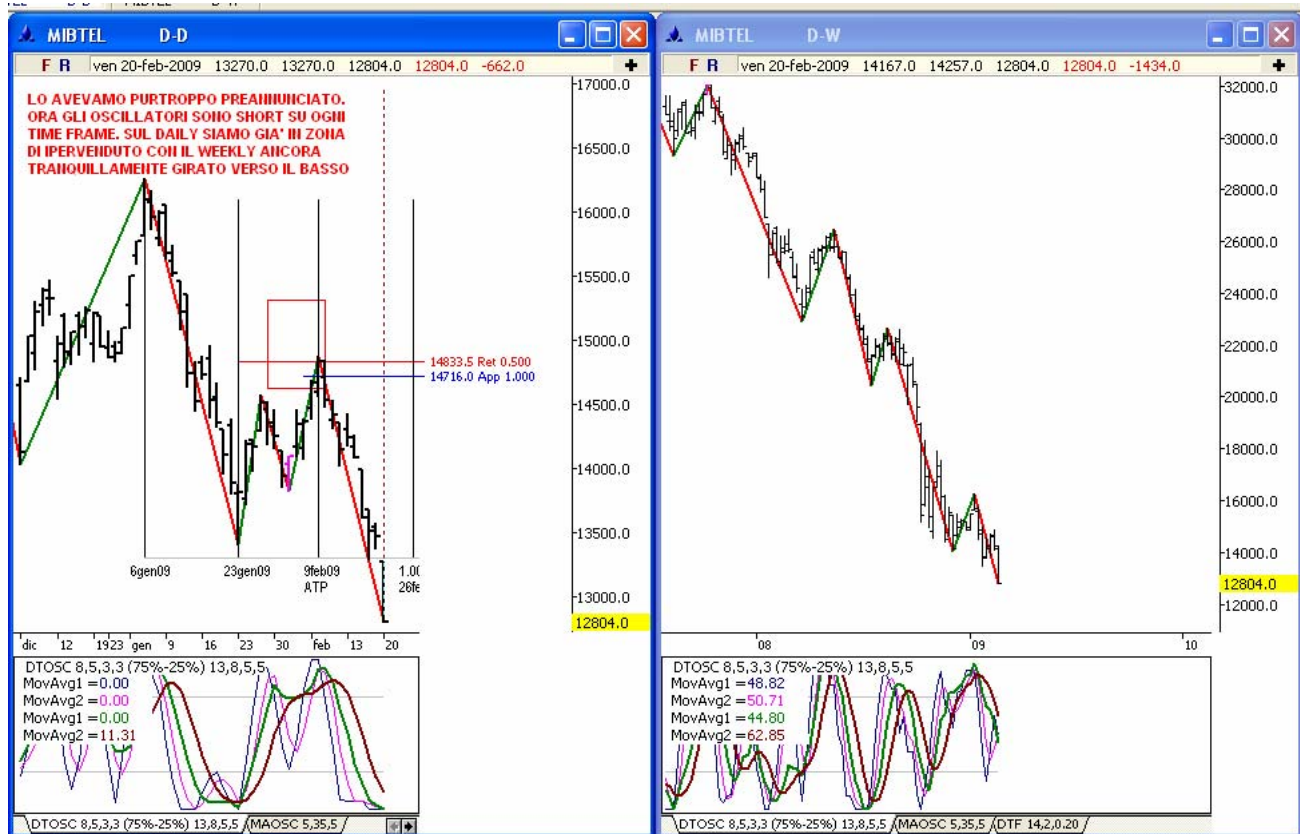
MIBTEL D-D

F R ven 20-feb-2009 13270.0 13270.0 12804.0 12804.0 -662.0

LO AVEVAMO PURTROPPO PREANNUNCIATO. ORA GLI OSCILLATORI SONO SHORT SU OGNI TIME FRAME. SUL DAILY SIAMO GIA' IN ZONA DI IPERVENDUTO CON IL WEEKLY ANCORA TRANQUILLAMENTE GIRATO VERSO IL BASSO

17000.0
16500.0
16000.0
15500.0
15000.0
14500.0
14000.0
13500.0
13000.0
12804.0

14833.5 Ret 0.500
14716.0 App 1.000

6gen09 23gen09 9feb09 ATP 1.00 26fe

dic 12 1923 gen 9 16 23 30 feb 13 20

DTOSC 8,5,3,3 (75%-25%) 13,8,5,5
MovAvg1 = 0.00
MovAvg2 = 0.00
MovAvg1 = 0.00
MovAvg2 = 11.31

DTOSC 8,5,3,3 (75%-25%) 13,8,5,5 / MAOSC 5,35,5 /

MIBTEL D-W

F R ven 20-feb-2009 14167.0 14257.0 12804.0 12804.0 -1434.0

32000.0
30000.0
28000.0
26000.0
24000.0
22000.0
20000.0
18000.0
16000.0
14000.0
12804.0
12000.0

08 09 10

DTOSC 8,5,3,3 (75%-25%) 13,8,5,5
MovAvg1 = 48.82
MovAvg2 = 50.71
MovAvg1 = 44.80
MovAvg2 = 62.85

DTOSC 8,5,3,3 (75%-25%) 13,8,5,5 / MAOSC 5,35,5 / DTF 14,2,0.20 /